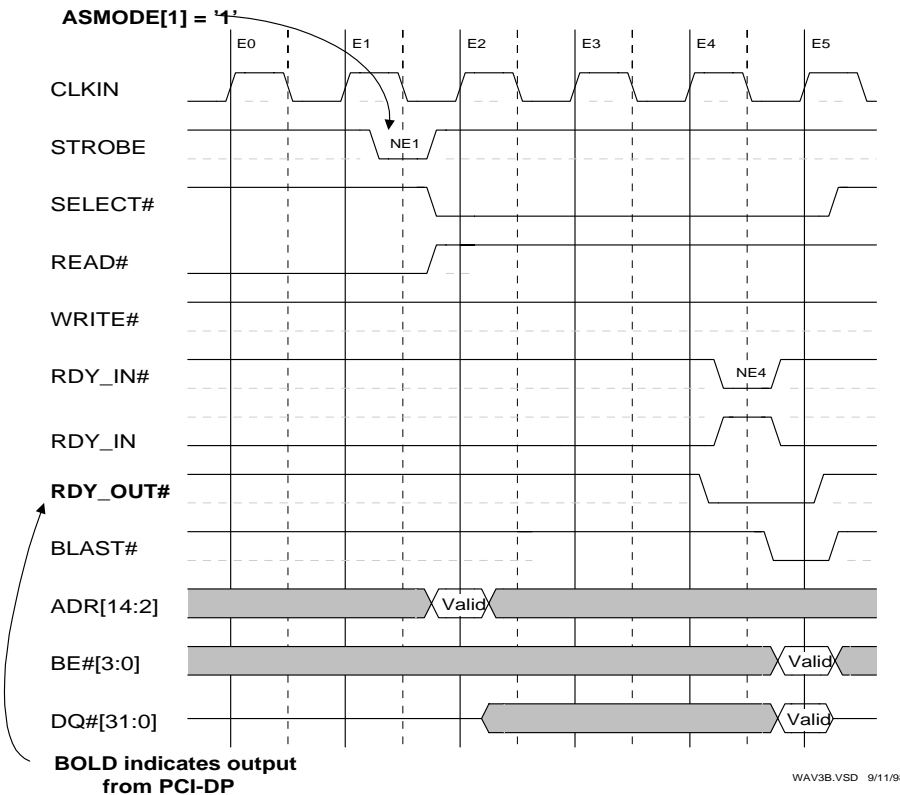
ASMODE[1] = '1'

E0 E1 E2 E3 E4 E5

CLKIN

STROBE

NE1

SELECT#

READ#

WRITE#

RDY_IN#

NE4

RDY_IN

RDY_OUT#

BLAST#

ADR[14:2]

Valid

BE#[3:0]

Valid

DQ#[31:0]

Valid

BOLD indicates output from PCI-DP

WAV3B.VSD 9/11/9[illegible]